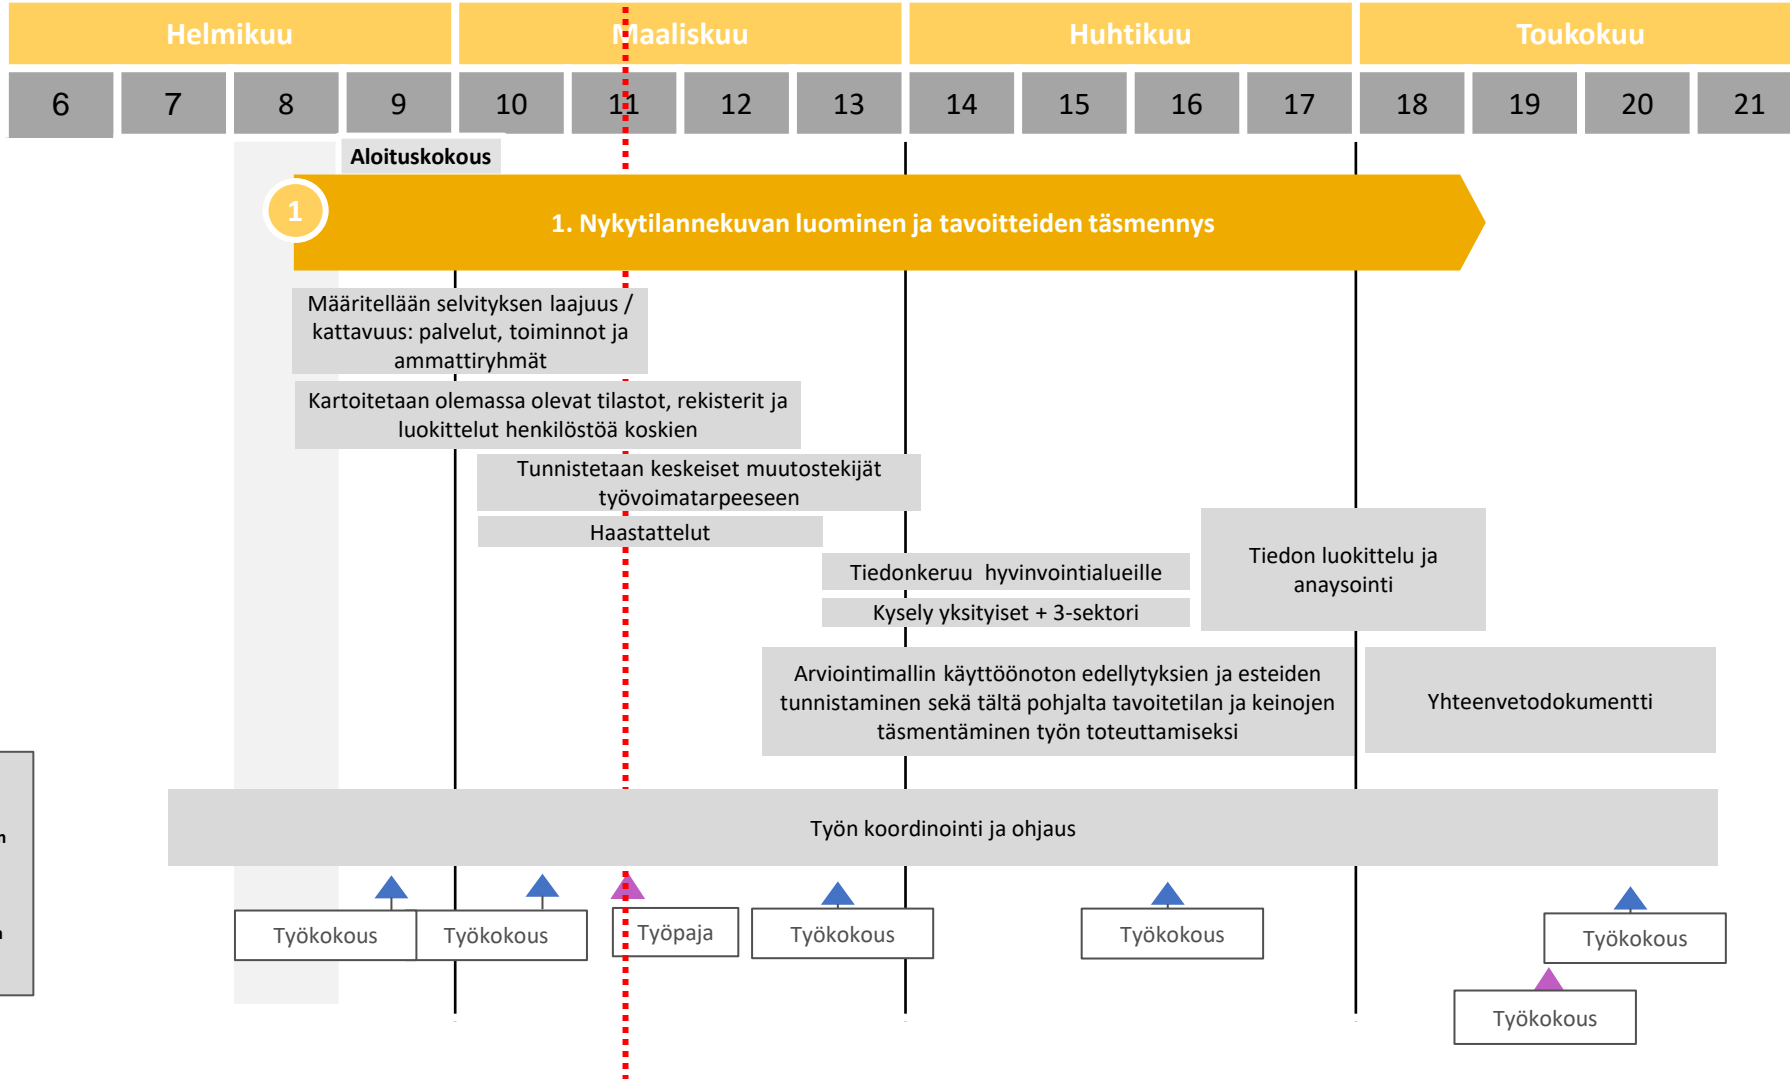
| Helmikuu | | | | Maaliskuu | | | | Huhtikuu | | | | Toukokuu | | | |
|---|---|---|---|---|---|---|---|---|---|---|---|---|---|---|---|
| 6 | 7 | 8 | 9 | 10 | 11 | 12 | 13 | 14 | 15 | 16 | 17 | 18 | 19 | 20 | 21 |

Aloituskokous

1

1. Nykytilannekuvan luominen ja tavoitteiden täsmennys

Määritellään selvityksen laajuus / kattavuus: palvelut, toiminnot ja ammattiryhmät

Kartoitetaan olemassa olevat tilastot, rekisterit ja luokittelut henkilöstöä koskien

Tunnistetaan keskeiset muutostekijät työvoimatarpeeseen

Haastattelut

Tiedonkeruu hyvinvointialueille

Kysely yksityiset + 3-sektori

Tiedon luokittelu ja anaysointi

Arviointimallin käyttöönoton edellytyksien ja esteiden tunnistaminen sekä tältä pohjalta tavoitetilan ja keinojen täsmentäminen työn toteuttamiseksi

Yhteenvetodokumentti

Työn koordinointi ja ohjaus

Työkokous

Työkokous

Työpaja

Työkokous

Työkokous

Työkokous

Työkokous